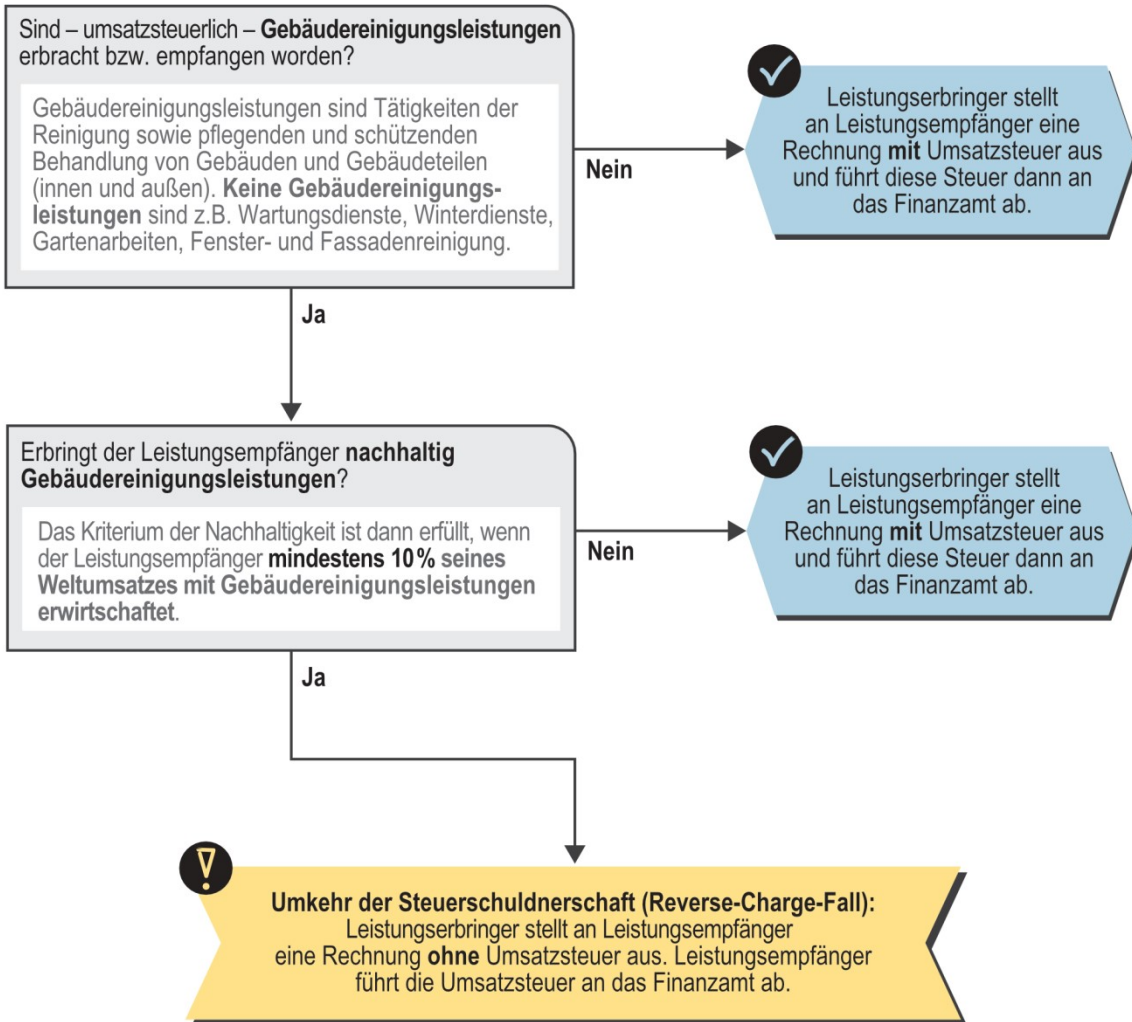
Sind – umsatzsteuerlich – Gebäudereinigungsleistungen erbracht bzw. empfangen worden?

Gebäudereinigungsleistungen sind Tätigkeiten der Reinigung sowie pflegenden und schützenden Behandlung von Gebäuden und Gebäudeteilen (innen und außen). Keine Gebäudereinigungsleistungen sind z.B. Wartungsdienste, Winterdienste, Gartenarbeiten, Fenster- und Fassadenreinigung.

Nein

Leistungserbringer stellt an Leistungsempfänger eine Rechnung mit Umsatzsteuer aus und führt diese Steuer dann an das Finanzamt ab.

Ja

Erbringt der Leistungsempfänger nachhaltig Gebäudereinigungsleistungen?

Das Kriterium der Nachhaltigkeit ist dann erfüllt, wenn der Leistungsempfänger mindestens 10 % seines Weltumsatzes mit Gebäudereinigungsleistungen erwirtschaftet.

Nein

Leistungserbringer stellt an Leistungsempfänger eine Rechnung mit Umsatzsteuer aus und führt diese Steuer dann an das Finanzamt ab.

Ja

Umkehr der Steuerschuldnerschaft (Reverse-Charge-Fall):
Leistungserbringer stellt an Leistungsempfänger eine Rechnung ohne Umsatzsteuer aus. Leistungsempfänger führt die Umsatzsteuer an das Finanzamt ab.